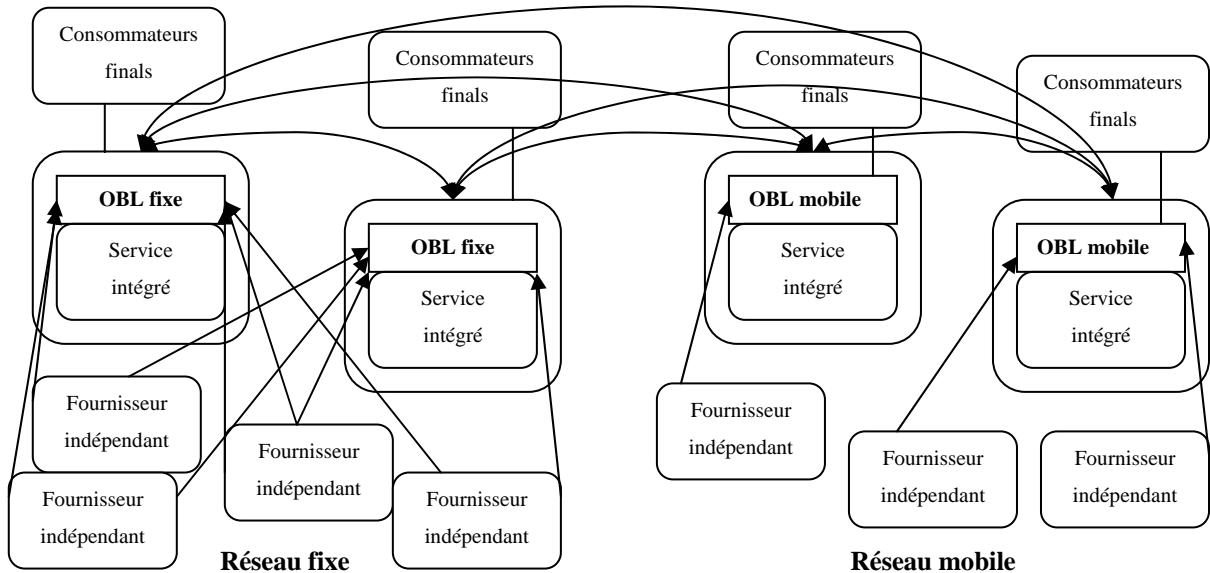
Consommateurs finals

Consommateurs finals

Consommateurs finals

Consommateurs finals

OBL fixe

Service intégré

OBL fixe

Service intégré

OBL mobile

Service intégré

OBL mobile

Service intégré

Fournisseur indépendant

Fournisseur indépendant

Fournisseur indépendant

Fournisseur indépendant

Fournisseur indépendant

Fournisseur indépendant

Fournisseur indépendant

Réseau fixe

Réseau mobile